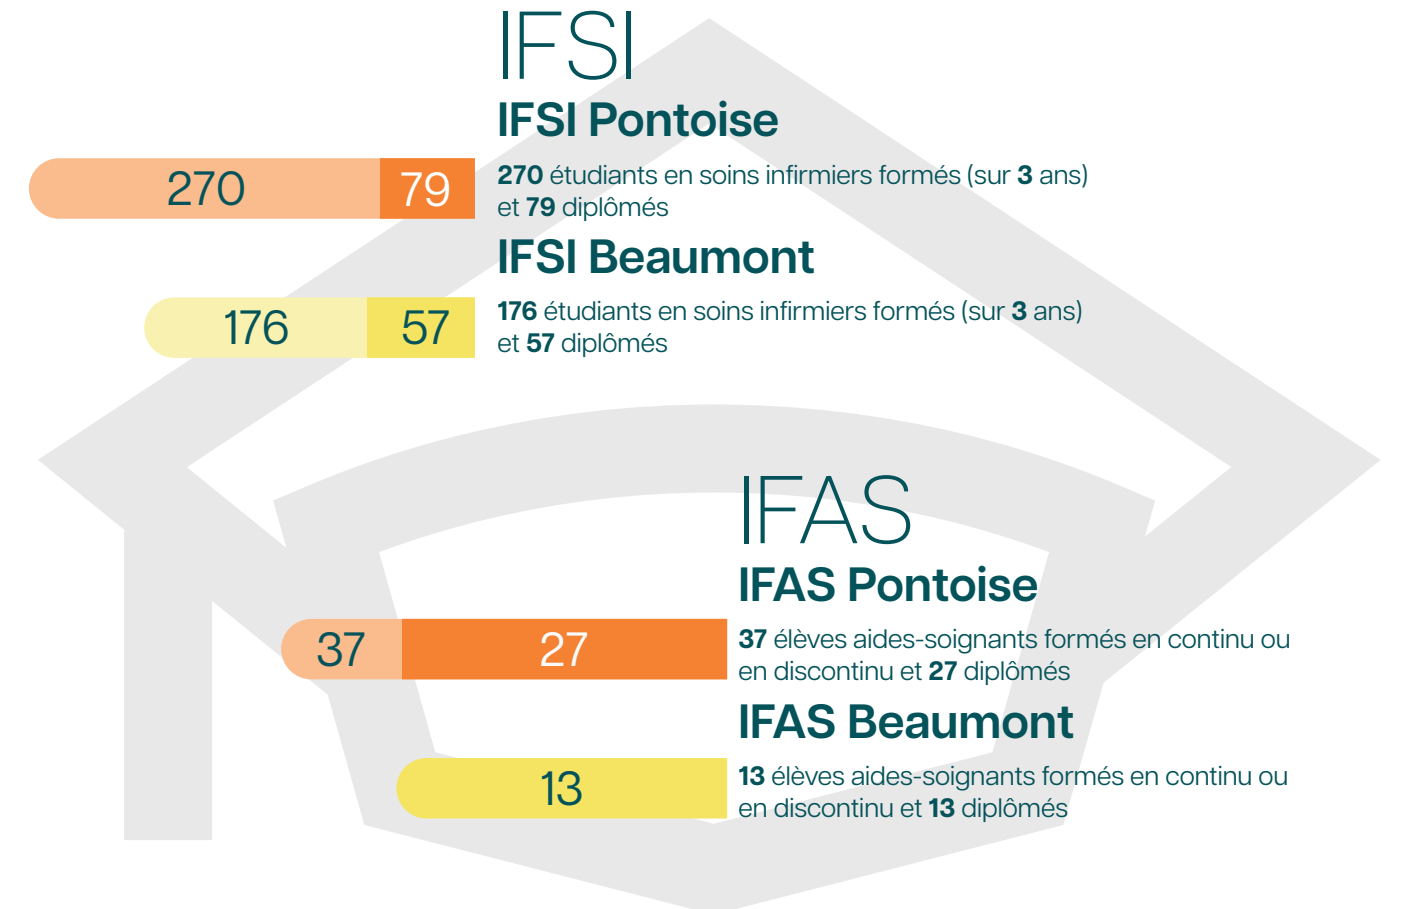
IFSI

IFSI Pontoise

270 79

270 étudiants en soins infirmiers formés (sur 3 ans) et 79 diplômés

IFSI Beaumont

176 57

176 étudiants en soins infirmiers formés (sur 3 ans) et 57 diplômés

IFAS

IFAS Pontoise

37 27

37 élèves aides-soignants formés en continu ou en discontinu et 27 diplômés

IFAS Beaumont

13

13 élèves aides-soignants formés en continu ou en discontinu et 13 diplômés